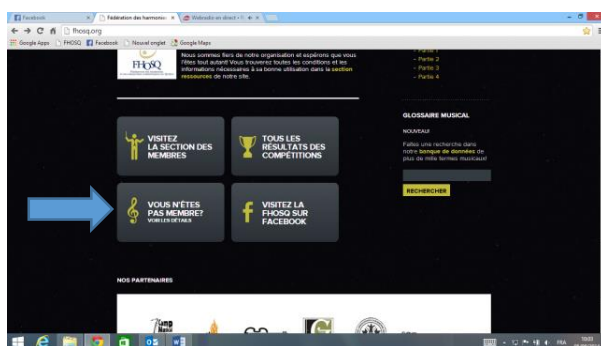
Facebook
Fédération des harmonies
Webradio en direct

fhosq.org

Google Apps FHOSQ Facebook Nouvel onglet Google Maps

FHOSQ

Nous sommes fiers de notre organisation et espérons que vous l'êtes tout autant! Vous trouverez toutes les conditions et les informations nécessaires à sa bonne utilisation dans la section ressources de notre site.

– Partie 1
– Partie 2
– Partie 3
– Partie 4

VISITEZ LA SECTION DES MEMBRES

TOUS LES RÉSULTATS DES COMPÉTITIONS

VOUS N'ÊTES PAS MEMBRE?
VOIR LES DÉTAILS

VISITEZ LA FHOSQ SUR FACEBOOK

GLOSSAIRE MUSICAL

NOUVEAU!

Faites une recherche dans notre banque de données de plus de mille termes musicaux!

RECHERCHER

NOS PARTENAIRES

FRA